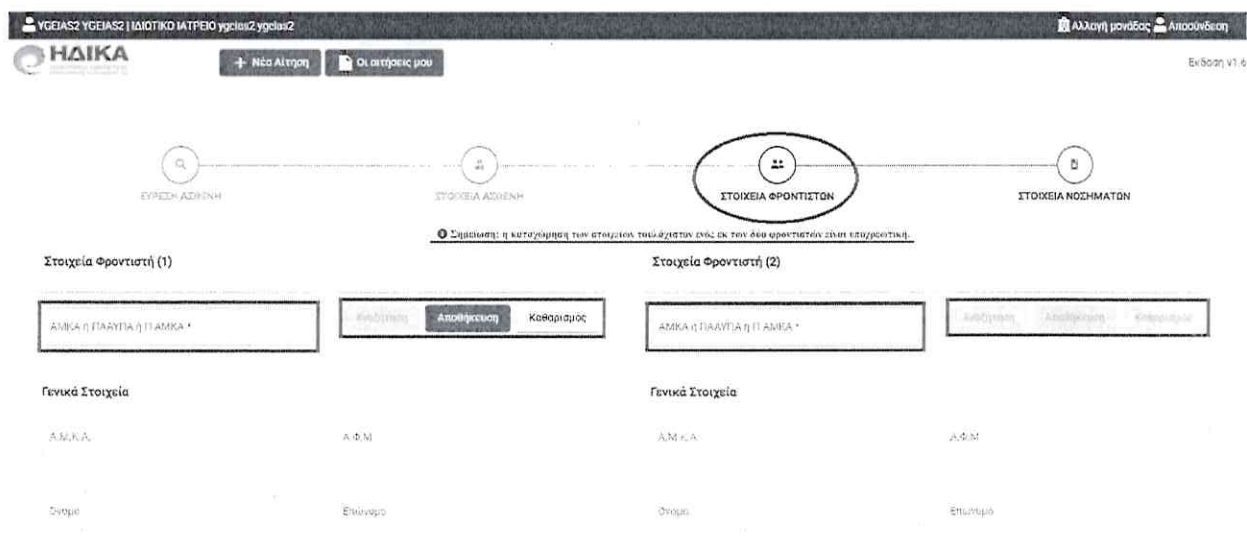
VGEIAS2 YGEIAS2 | ΙΔΙΩΤΙΚΟ ΙΑΤΡΕΙΟ ygeias2 ygeias2

Αλλαγή μονάδας Αποσύνδεση

ΗΔΙΚΑ

+ Νέα Αίτηση

Οι αιτήσεις μου

Έκδοση V1.6

ΕΥΡΕΣΗ ΑΣΘΕΝΗ

ΣΤΟΙΧΕΙΑ ΑΣΘΕΝΗ

ΣΤΟΙΧΕΙΑ ΦΡΟΝΤΙΣΤΩΝ

ΣΤΟΙΧΕΙΑ ΝΟΣΗΜΑΤΩΝ

Σημείωση: η καταχώρηση των στοιχείων τουλάχιστον ενός εκ των δύο φροντιστών είναι υποχρεωτική.

Στοιχεία Φροντιστή (1)

ΑΜΚΑ ή ΠΑΑΥΠΑ ή Π.ΑΜΚΑ *

Αναζήτηση Αποθήκευση Καθαρισμός

Στοιχεία Φροντιστή (2)

ΑΜΚΑ ή ΠΑΑΥΠΑ ή Π.ΑΜΚΑ *

Αναζήτηση Αποθήκευση Καθαρισμός

Γενικά Στοιχεία

Α.Μ.Κ.Α.

Α.Φ.Μ

Όνομα

Επώνυμο

Γενικά Στοιχεία

Α.Μ.Κ.Α.

Α.Φ.Μ

Όνομα

Επώνυμο